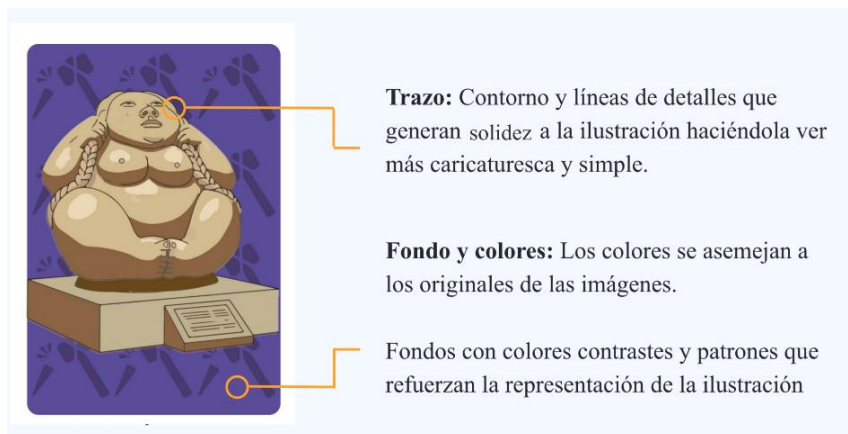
**Trazo:** Contorno y líneas de detalles que generan solidez a la ilustración haciéndola ver más caricaturesca y simple.

**Fondo y colores:** Los colores se asemejan a los originales de las imágenes.

Fondos con colores contrastes y patrones que refuerzan la representación de la ilustración